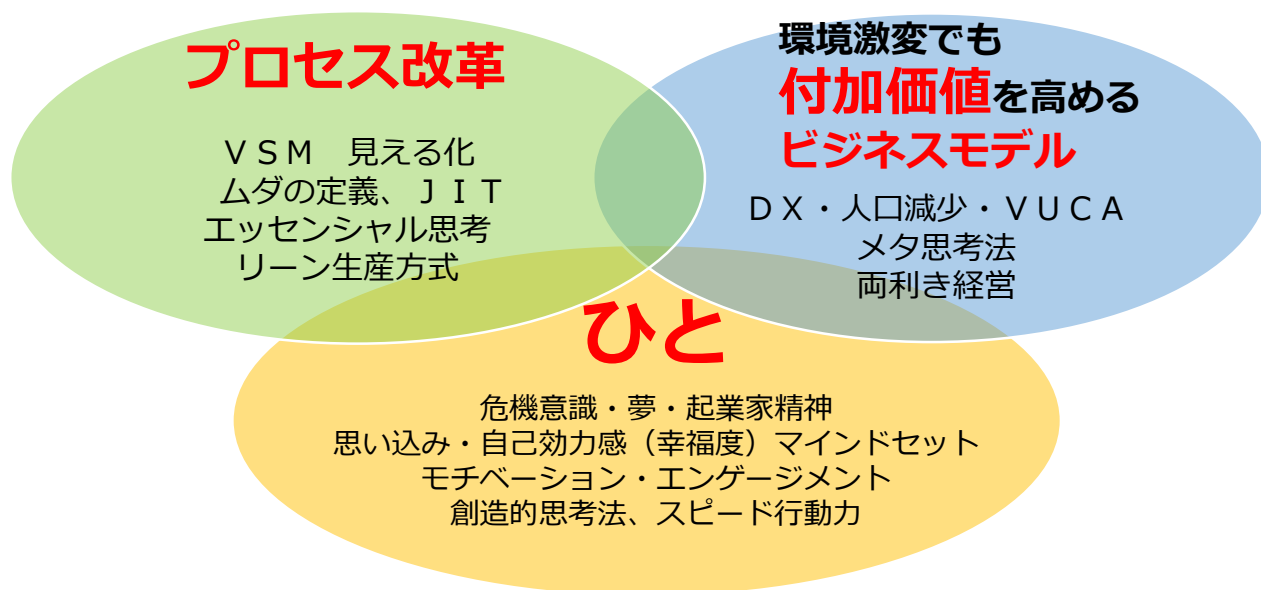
プロセス改革

ＶＳＭ　見える化
ムダの定義、ＪＩＴ
エッセンシャル思考
リーン生産方式

環境激変でも
付加価値を高める
ビジネスモデル

ＤＸ・人口減少・ＶＵＣＡ
メタ思考法
両利き経営

ひと

危機意識・夢・起業家精神
思い込み・自己効力感（幸福度）マインドセット
モチベーション・エンゲージメント
創造的思考法、スピード行動力